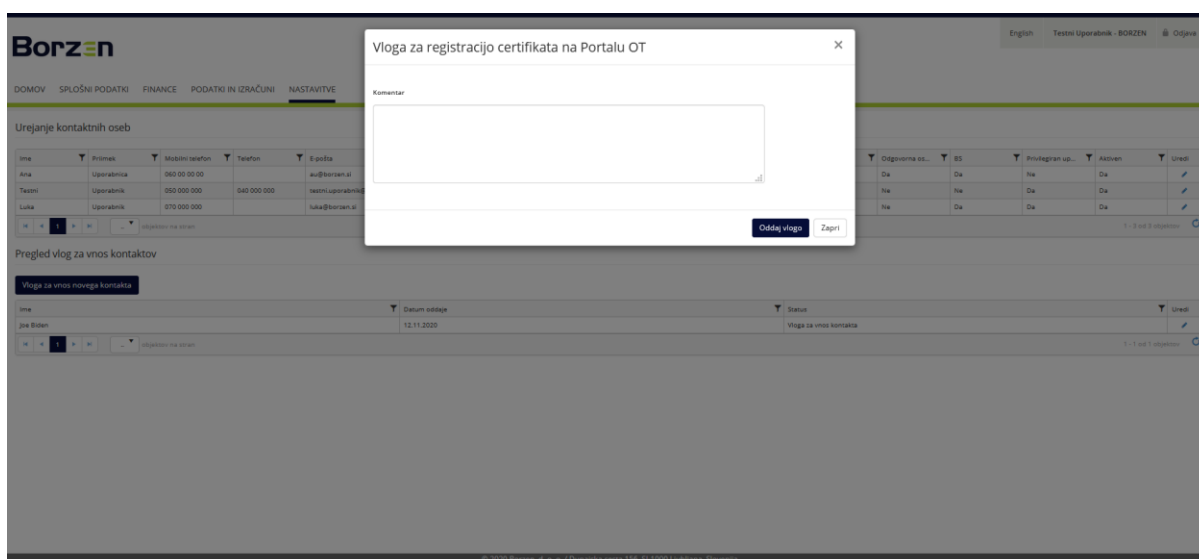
Borzen

English Testni Uporabnik - BORZEN Odjava

DOMOV SPLOŠNI PODATKI FINANCE PODATKI IN IZRAČUNI NASTAVITVE

Urejanje kontaktnih oseb

| Ime | Priimek | Mobilni telefon | Telefon | E-pošta | Odgovorna os... | BS | Privilegiran up... | Aktiven | Uredi |
|---|---|---|---|---|---|---|---|---|---|
| Ana | Uporabnica | 060 00 00 00 | | au@borzen.si | Da | Da | Ne | Da | |
| Testni | Uporabnik | 050 000 000 | 040 000 000 | testni.uporabnik@ | Ne | Ne | Da | Da | |
| Luka | Uporabnik | 070 000 000 | | luka@borzen.si | Ne | Da | Da | Da | |

1 objektov na stran 1 - 3 od 3 objektov

Pregled vlog za vnos kontaktov

Vloga za vnos novega kontakta

| Ime | Datum oddaje | Status | Uredi |
|---|---|---|---|
| Joe Biden | 12.11.2020 | Vloga za vnos kontakta | |

1 objektov na stran 1 - 1 od 1 objektov

Vloga za registracijo certifikata na Portalu OT
×
Komentar

Oddaj vlogo Zapri

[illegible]